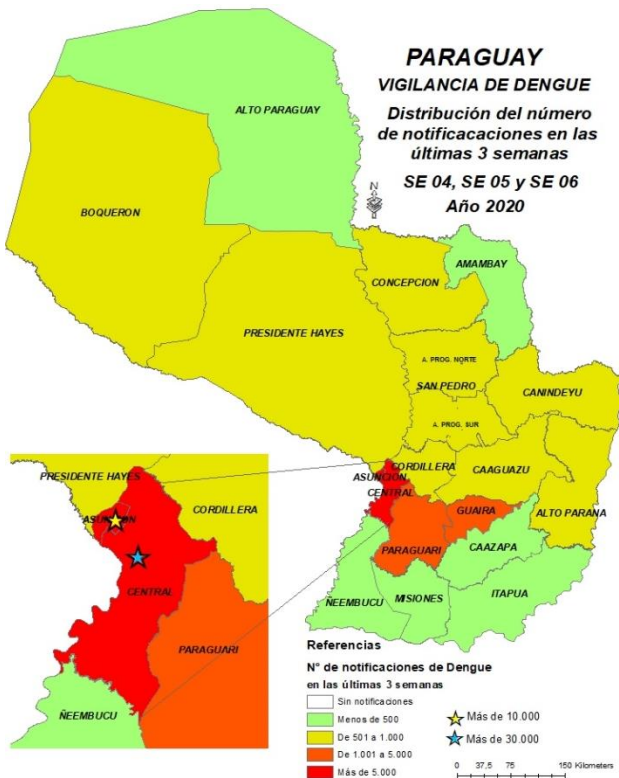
PARAGUAY
VIGILANCIA DE DENGUE
Distribución del número de notificacaciones en las últimas 3 semanas
SE 04, SE 05 y SE 06
Año 2020

N

ALTO PARAGUAY
BOQUERON
AMAMBAY
CONCEPCION
PRESIDENTE HAYES
A. PROG. NORTE
SAN PEDRO
CANINDEYU
A. PROG. SUR
CORDILLERA
CAAGUAZU
ASUNCION
CENTRAL
GUAIRA
ALTO PARANA
PARAGUARI
CAAZAPA
ÑEEMBUCU
MISIONES
ITAPUA

PRESIDENTE HAYES
CORDILLERA
ASUNCION
CENTRAL
PARAGUARI
ÑEEMBUCU

Referencias
N° de notificaciones de Dengue en las últimas 3 semanas
Sin notificaciones
Menos de 500
De 501 a 1.000
De 1.001 a 5.000
Más de 5.000
Más de 10.000
Más de 30.000

0 37,5 75 150 Kilometers